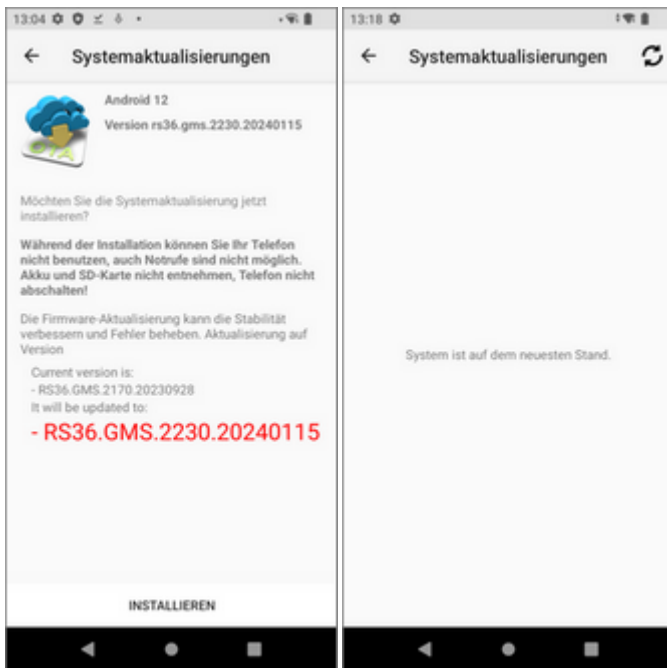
13:04

Systemaktualisierungen

OTA

Android 12

Version rs36.gms.2230.20240115

Möchten Sie die Systemaktualisierung jetzt installieren?

Während der Installation können Sie Ihr Telefon nicht benutzen, auch Notrufe sind nicht möglich. Akku und SD-Karte nicht entnehmen, Telefon nicht abschalten!

Die Firmware-Aktualisierung kann die Stabilität verbessern und Fehler beheben. Aktualisierung auf Version

Current version is:
- RS36.GMS.2170.20230928
It will be updated to:
- RS36.GMS.2230.20240115

INSTALLIEREN

13:18

Systemaktualisierungen

System ist auf dem neuesten Stand.